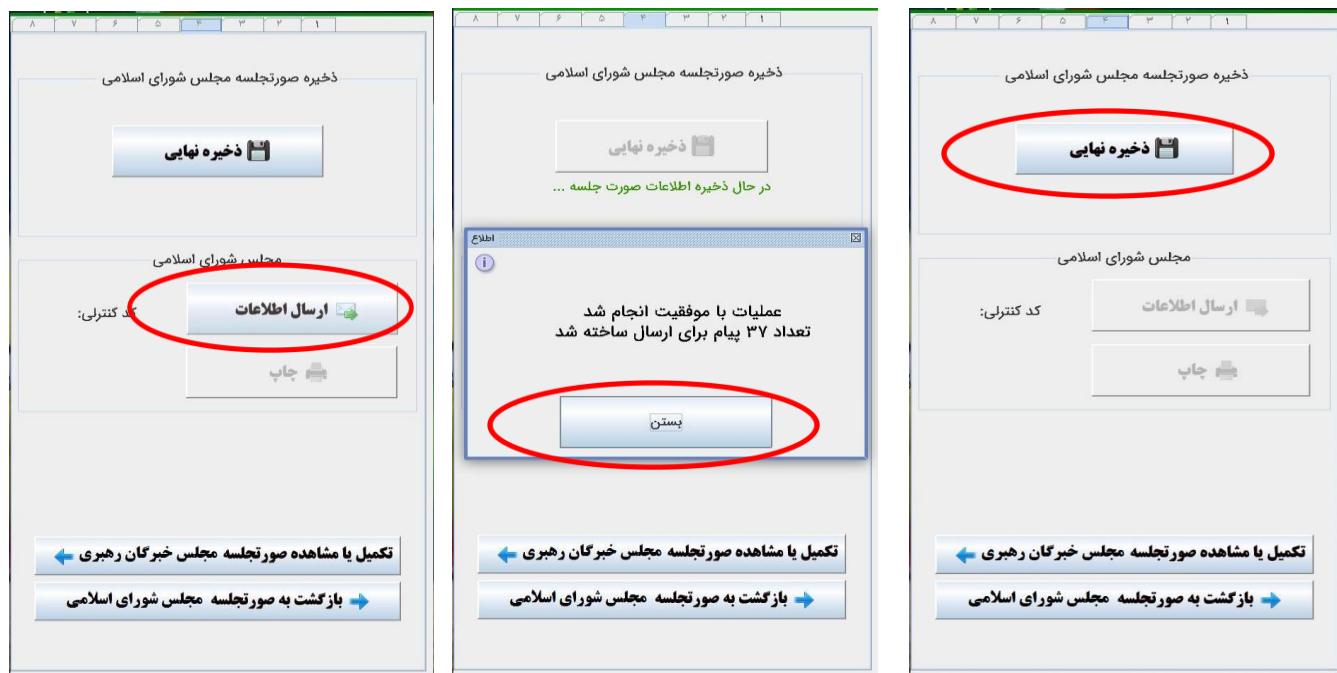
۸ ۷ ۶ ۵ ۴ ۳ ۲ ۱

ذخیره صورتجلسه مجلس شورای اسلامی

ذخیره نهایی

مجلس شورای اسلامی

کد کنترلی:

ارسال اطلاعات

چاپ

تکمیل یا مشاهده صورتجلسه مجلس خبرگان رهبری

بازگشت به صورتجلسه مجلس شورای اسلامی

۸ ۷ ۶ ۵ ۴ ۳ ۲ ۱

ذخیره صورتجلسه مجلس شورای اسلامی

ذخیره نهایی

در حال ذخیره اطلاعات صورت جلسه ...

اطلاع

عملیات با موفقیت انجام شد
تعداد ۳۷ پیام برای ارسال ساخته شد

بستن

تکمیل یا مشاهده صورتجلسه مجلس خبرگان رهبری

بازگشت به صورتجلسه مجلس شورای اسلامی

۸ ۷ ۶ ۵ ۴ ۳ ۲ ۱

ذخیره صورتجلسه مجلس شورای اسلامی

ذخیره نهایی

مجلس شورای اسلامی

کد کنترلی:

ارسال اطلاعات

چاپ

تکمیل یا مشاهده صورتجلسه مجلس خبرگان رهبری

بازگشت به صورتجلسه مجلس شورای اسلامی